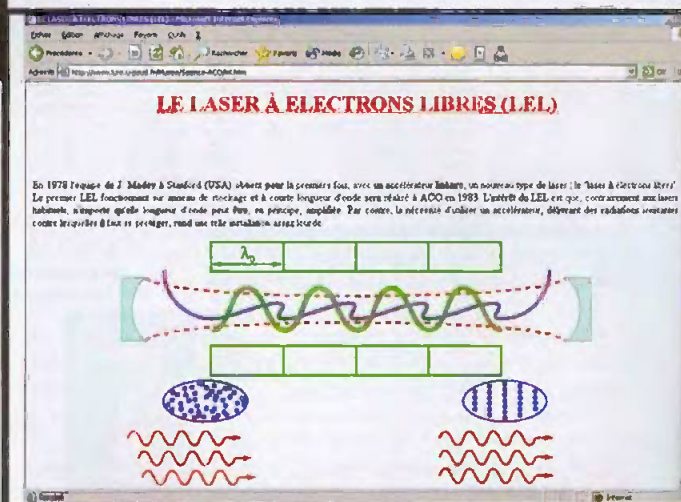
LE LASER À ELECTRONS LIBRES (LEL)

En 1978 l'équipe de J. Madey à Stanford (USA) obtient pour la première fois, avec un accélérateur linéaire, un nouveau type de laser : le "laser à électrons libres". Le premier LEL fonctionnant sur anneau de stockage et à courte longueur d'onde sera réalisé à ACO en 1983. L'intérêt du LEL est que, contrairement aux lasers habituels, n'importe quelle longueur d'onde peut être, en principe, amplifiée. Par contre, la nécessité d'utiliser un accélérateur, délivrant des radiations ionisantes contre lesquelles il faut se protéger, rend une telle installation assez lourde.

$\lambda_0$